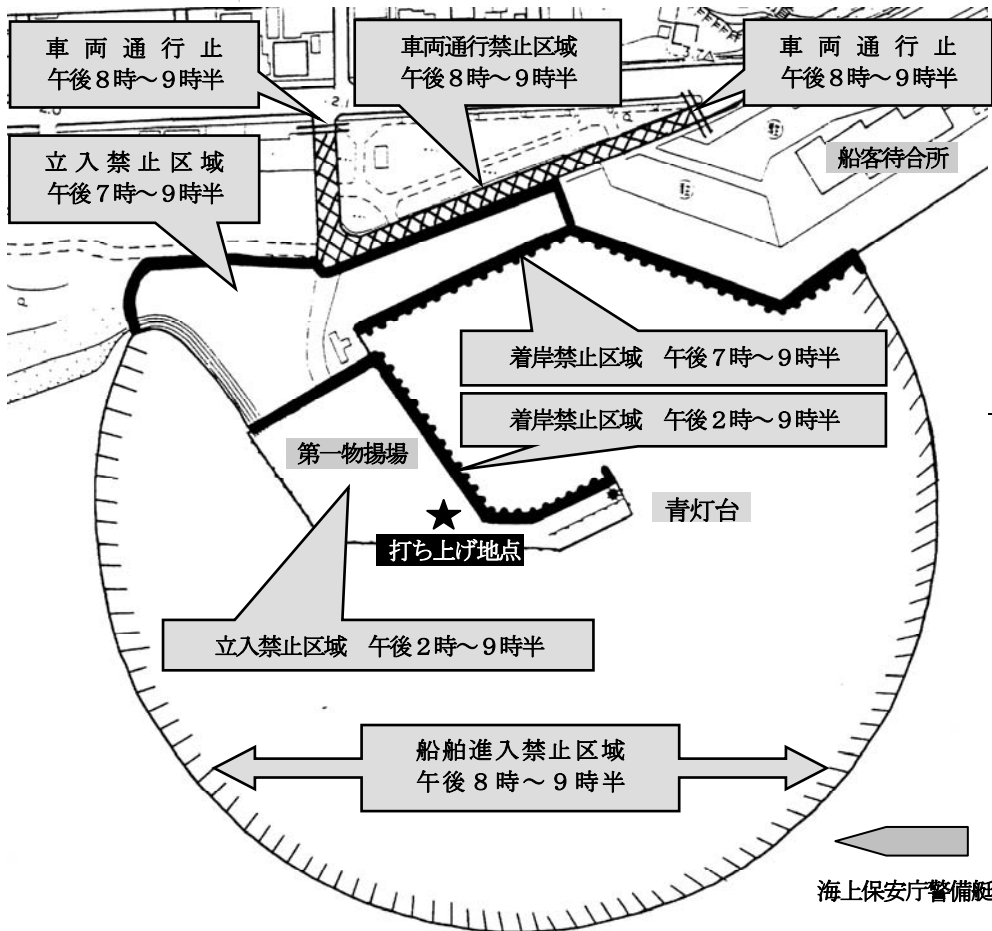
車両通行止
午後8時～9時半

車両通行禁止区域
午後8時～9時半

車両通行止
午後8時～9時半

立入禁止区域
午後7時～9時半

船客待合所

着岸禁止区域　午後7時～9時半

着岸禁止区域　午後2時～9時半

第一物揚場

青灯台

打ち上げ地点

立入禁止区域　午後2時～9時半

船舶進入禁止区域
午後8時～9時半

海上保安庁警備艇